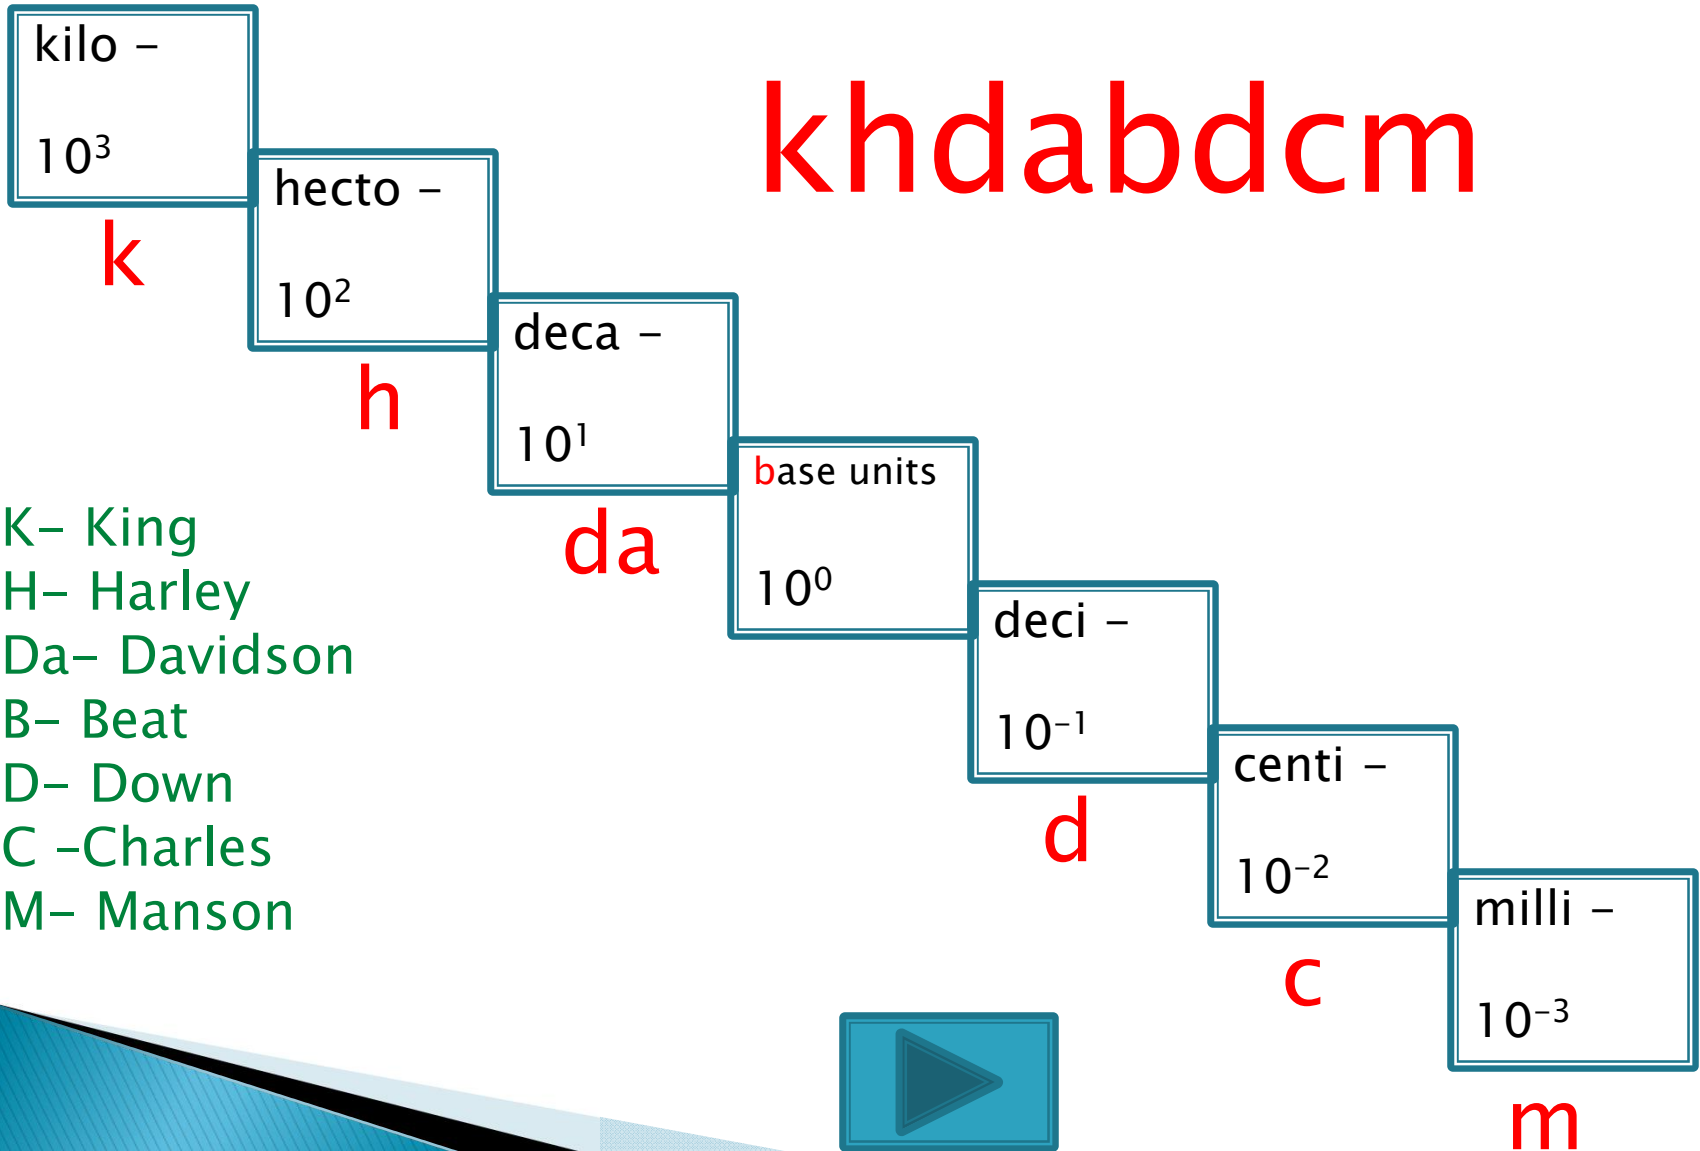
kilo –

$10^3$

k

hecto –

$10^2$

h

deca –

$10^1$

da

base units

$10^0$

deci –

$10^{-1}$

d

centi –

$10^{-2}$

c

milli –

$10^{-3}$

m

khdabdcm

K– King
H– Harley
Da– Davidson
B– Beat
D– Down
C –Charles
M– Manson